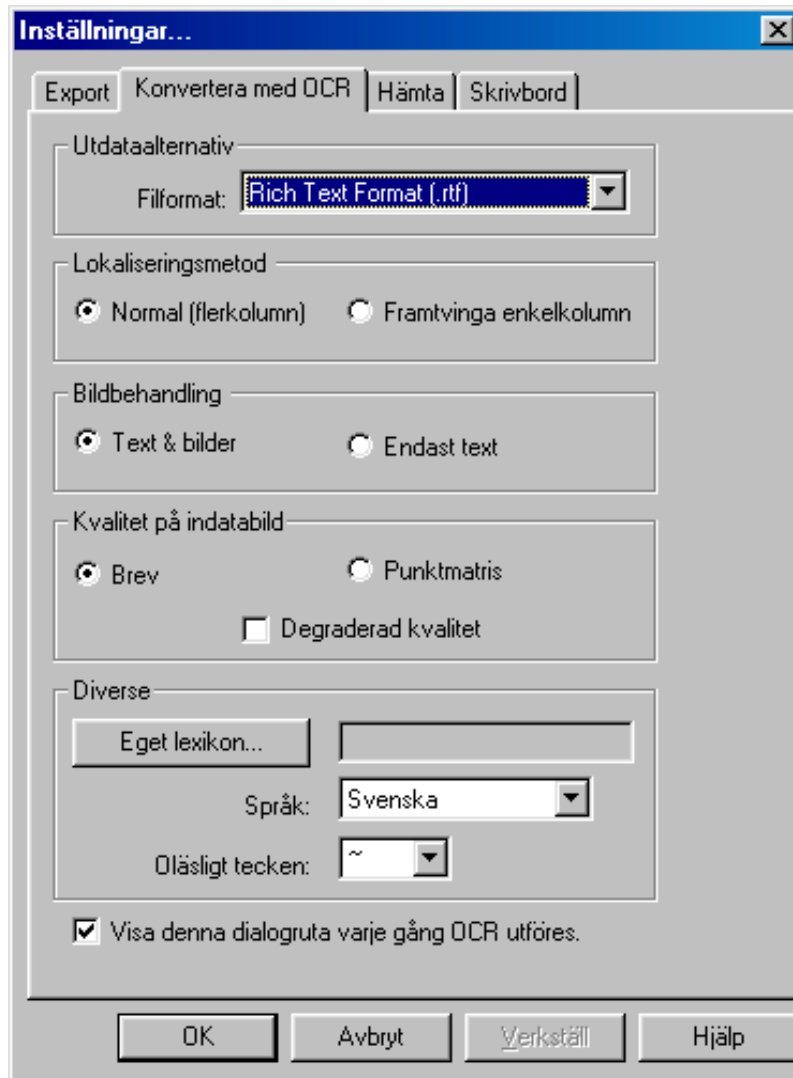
Inställningar...

Export | Konvertera med OCR | Hämta | Skrivbord

Utdataalternativ
Filformat: Rich Text Format (.rtf)

Lokaliseringsmetod
Normal (flerkolumn)
Framtvinga enkelkolumn

Bildbehandling
Text & bilder
Endast text

Kvalitet på indatabild
Brev
Punktmatris
Degraderad kvalitet

Diverse
Eget lexikon...
Språk: Svenska
Oläsligt tecken: ~

Visa denna dialogruta varje gång OCR utföres.

OK
Avbryt
Verkställ
Hjälp